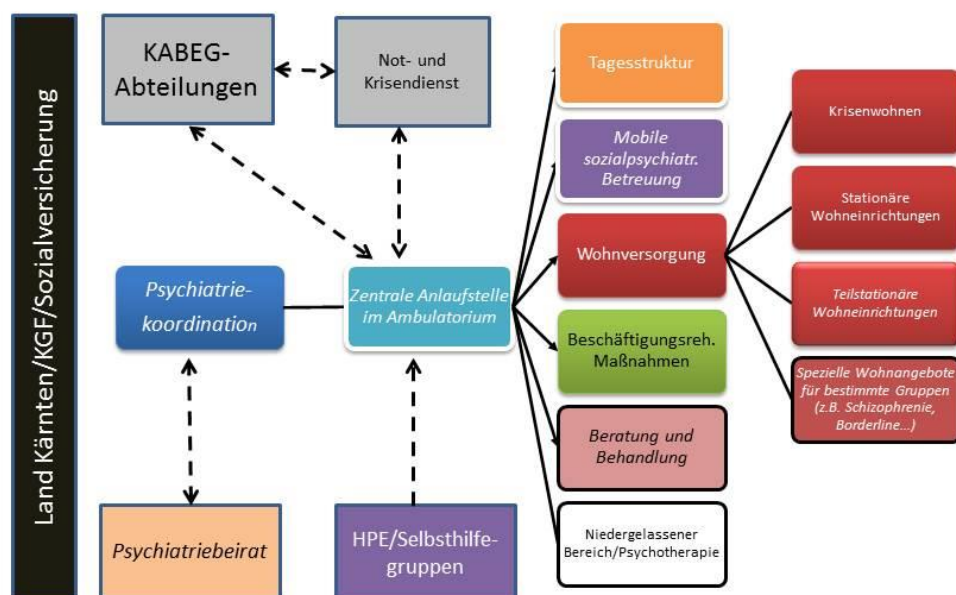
Land Kärnten/KGF/Sozialversicherung

KABEG-Abteilungen

Not- und Krisendienst

Psychiatrie-koordination

Zentrale Anlaufstelle im Ambulatorium

Psychiatriebeirat

HPE/Selbsthilfe-gruppen

Tagesstruktur

Mobile sozialpsychiatr. Betreuung

Wohnversorgung

Beschäftigungsreh. Maßnahmen

Beratung und Behandlung

Niedergelassener Bereich/Psychotherapie

Krisenwohnen

Stationäre Wohneinrichtungen

Teilstationäre Wohneinrichtungen

Spezielle Wohnangebote für bestimmte Gruppen (z.B. Schizophrenie, Borderline...)